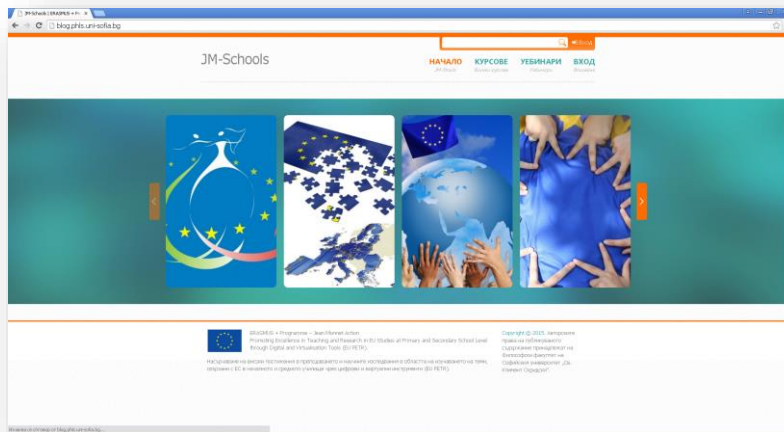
JM-Schools | ERASMUS + Pr ×

blog.phls.uni-sofia.bg

Вход

JM-Schools

НАЧАЛО
JM Schools

КУРСОВЕ
Всички курсове

УЕБИНАРИ
Уебинари

ВХОД
Влизане

ERASMUS + Programme – Jean Monnet action
Promoting Excellence in Teaching and Research in EU Studies at Primary and Secondary School Level through Digital and Virtualisation Tools (EU PETR).

Насърчаване на високи постижения в преподаването и научните изследвания в областта на изучаването на теми, свързани с ЕС в началното и средното училище чрез цифрови и виртуални инструменти (EU PETR).

Copyright © 2015. Авторските права на публикуваното съдържание принадлежат на Философски факултет на Софийския университет „Св. Климент Охридски".

Изчаква се отговор от blog.phls.uni-sofia.bg...